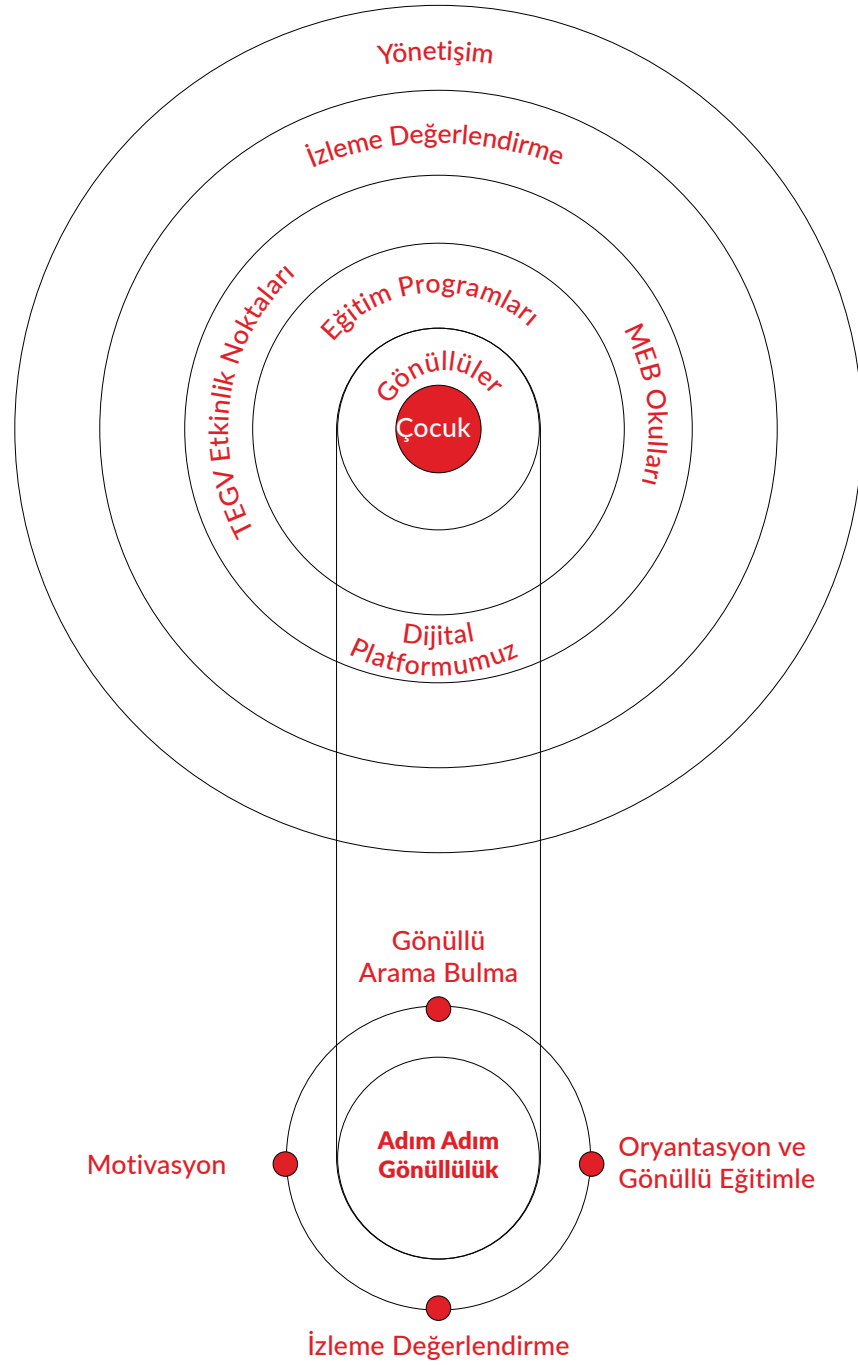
Yönetişim

İzleme Değerlendirme

TEGV Etkinlik Noktaları

Eğitim Programları

MEB Okulları

Gönüllüler

Çocuk

Dijital Platformumuz

Gönüllü Arama Bulma

Motivasyon

Adım Adım Gönüllülük

Oryantasyon ve Gönüllü Eğitimle

İzleme Değerlendirme